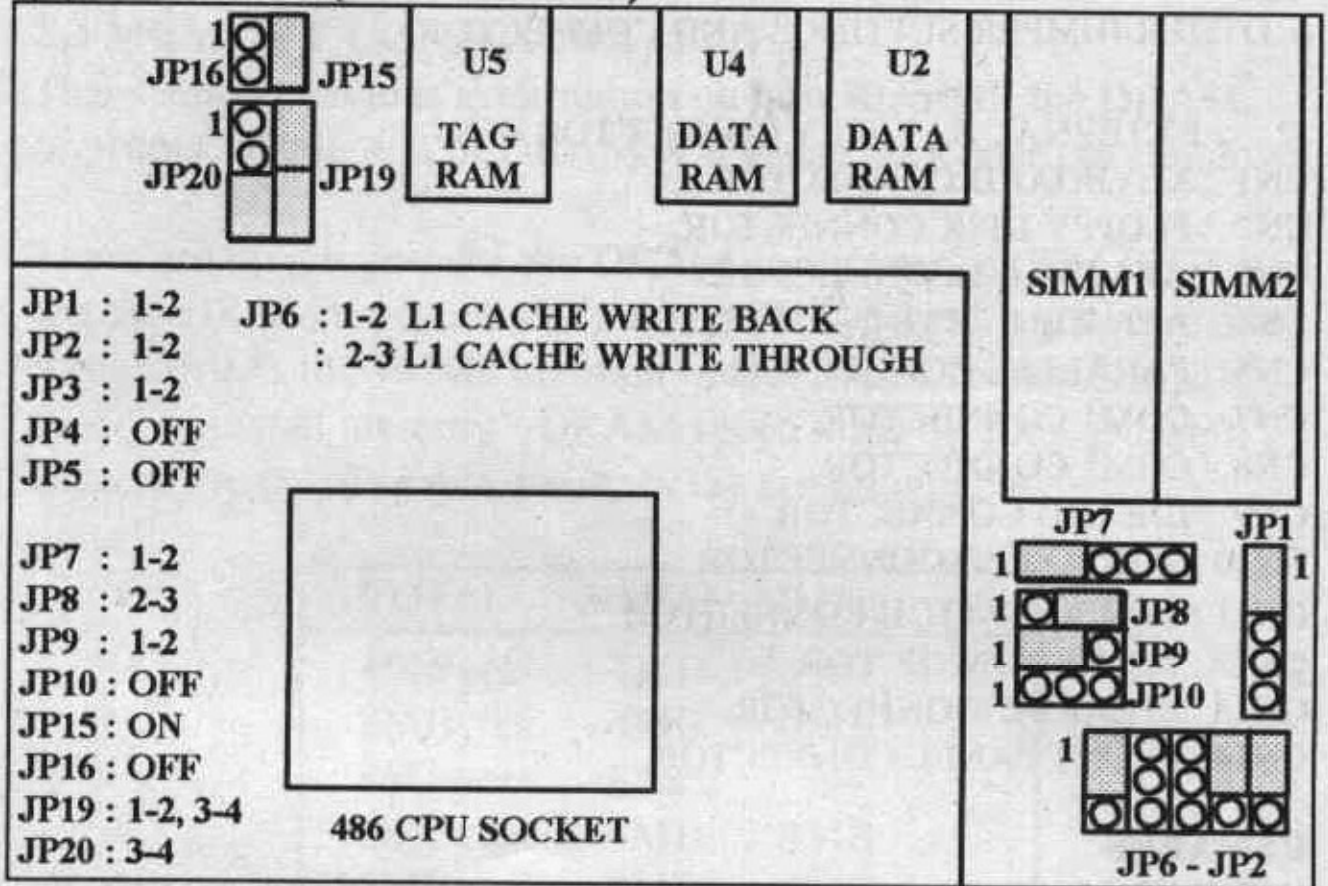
1
JP16
JP15
1
JP20
JP19

U5
TAG
RAM

U4
DATA
RAM

U2
DATA
RAM

SIMM1
SIMM2

JP1 : 1-2
JP2 : 1-2
JP3 : 1-2
JP4 : OFF
JP5 : OFF

JP7 : 1-2
JP8 : 2-3
JP9 : 1-2
JP10 : OFF
JP15 : ON
JP16 : OFF
JP19 : 1-2, 3-4
JP20 : 3-4

JP6 : 1-2 L1 CACHE WRITE BACK
: 2-3 L1 CACHE WRITE THROUGH

486 CPU SOCKET

JP7
1
JP1
1
1
JP8
1
JP9
1
JP10
1
JP6 - JP2